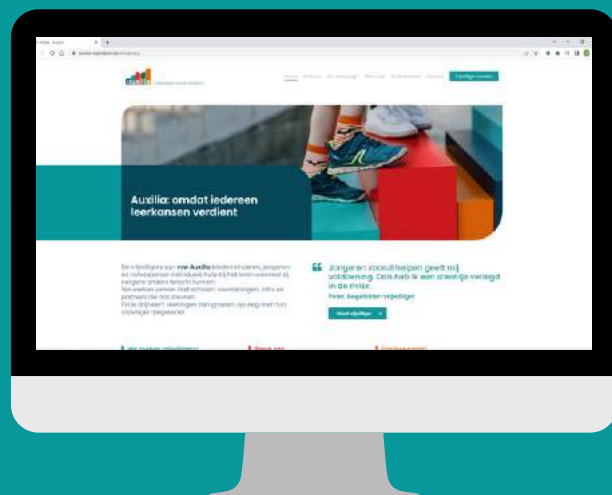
Auxilia: omdat iedereen leerkansen verdient

De vrijwilligers van vzw Auxilia bieden kinderen, jongeren en volwassenen individuele hulp bij het leren wanneer zij nergens anders terecht kunnen. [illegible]

Jongeren vooruit helpen geeft mij voldoening. Ook heb ik een steentje verlegd in de maat.

Peter, begeleider-vrijwilliger

Word vrijwilliger